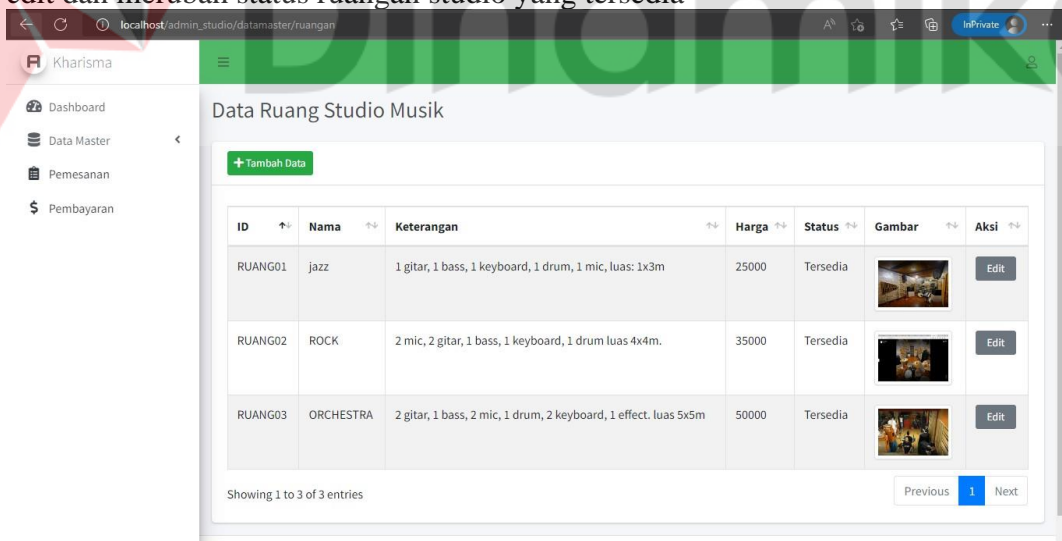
edit dan merubah status ruangan studio yang tersedia

localhost/admin_studio/datamaster/ruangan

InPrivate

Kharisma

Dashboard

Data Master

Pemesanan

Pembayaran

Data Ruang Studio Musik

+ Tambah Data

| ID | Nama | Keterangan | Harga | Status | Gambar | Aksi |
|---|---|---|---|---|---|---|
| RUANG01 | jazz | 1 gitar, 1 bass, 1 keyboard, 1 drum, 1 mic, luas: 1x3m | 25000 | Tersedia | | Edit |
| RUANG02 | ROCK | 2 mic, 2 gitar, 1 bass, 1 keyboard, 1 drum luas 4x4m. | 35000 | Tersedia | | Edit |
| RUANG03 | ORCHESTRA | 2 gitar, 1 bass, 2 mic, 1 drum, 2 keyboard, 1 effect. luas 5x5m | 50000 | Tersedia | | Edit |

Showing 1 to 3 of 3 entries

Previous 1 Next